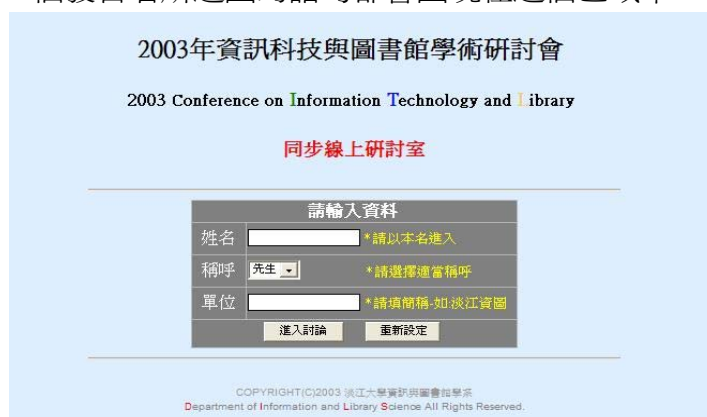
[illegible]

2003年資訊科技與圖書館學術研討會

2003 Conference on Information Technology and Library

同步線上研討室

請輸入資料

姓名 *請以本名進入

稱呼 先生 *請選擇適當稱呼

單位 *請填簡稱-如:淡江資圖

進入討論 重新設定

COPYRIGHT(C)2003 淡江大學資訊與圖書館學系
Department of Information and Library Science All Rights Reserved.